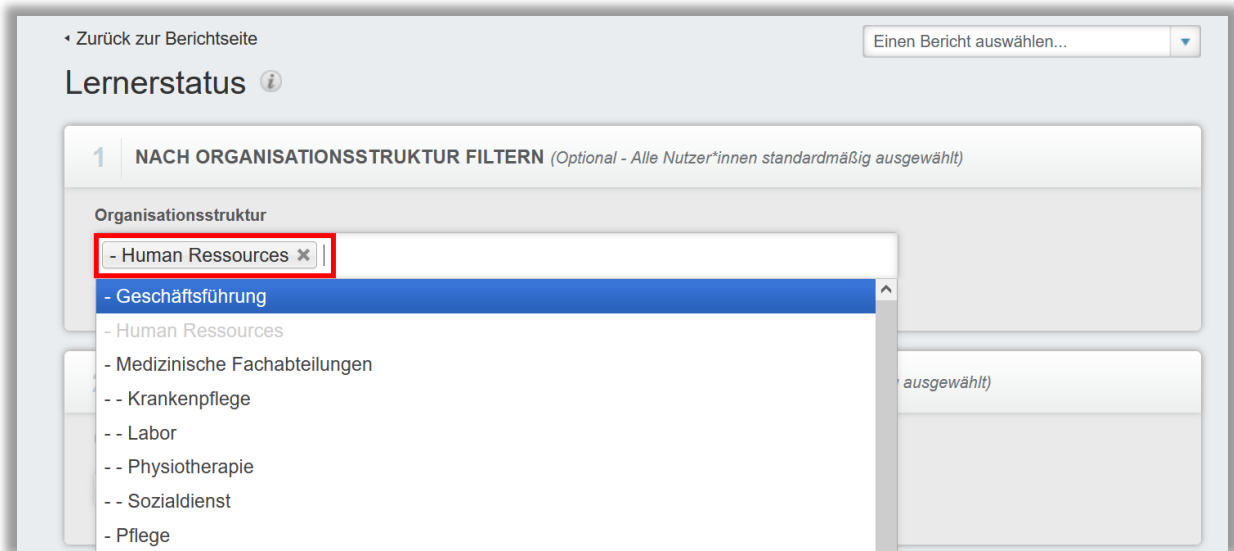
◂ Zurück zur Berichtseite

Einen Bericht auswählen...

Lernerstatus

1 NACH ORGANISATIONSSTRUKTUR FILTERN (Optional - Alle Nutzer*innen standardmäßig ausgewählt)

Organisationsstruktur

- Human Ressources ✖

- Geschäftsführung
- Human Ressources
- Medizinische Fachabteilungen
- - Krankenpflege
- - Labor
- - Physiotherapie
- - Sozialdienst
- Pflege

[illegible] ausgewählt)